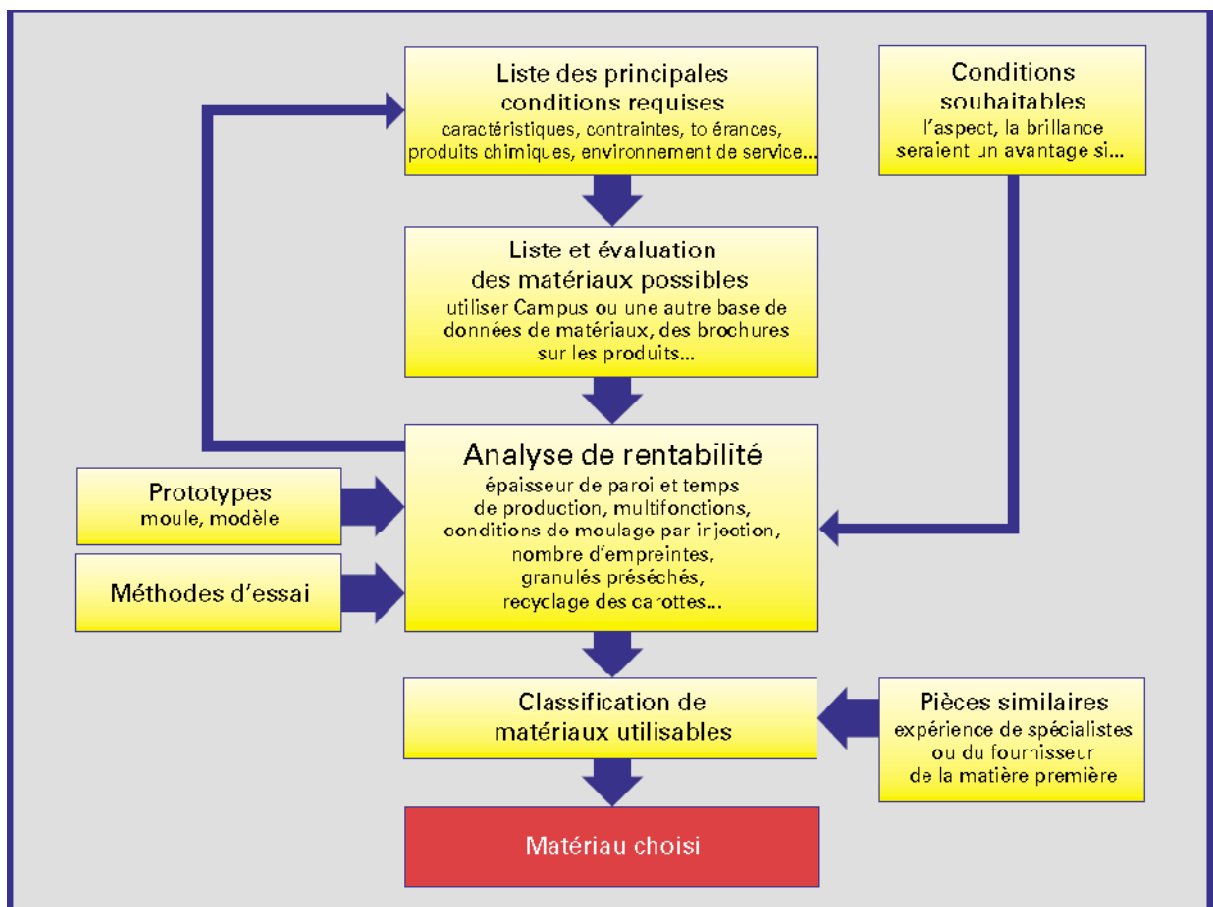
Liste des principales conditions requises
caractéristiques, contraintes, tolérances, produits chimiques, environnement de service...

Conditions souhaitables
l'aspect, la brillance seraient un avantage si...

Liste et évaluation des matériaux possibles
utiliser Campus ou une autre base de données de matériaux, des brochures sur les produits...

Analyse de rentabilité
épaisseur de paroi et temps de production, multifonctions, conditions de moulage par injection, nombre d'empreintes, granulés préséchés, recyclage des carottes...

Prototypes
moule, modèle

Méthodes d'essai

Classification de matériaux utilisables

Pièces similaires
expérience de spécialistes ou du fournisseur de la matière première

Matériau choisi